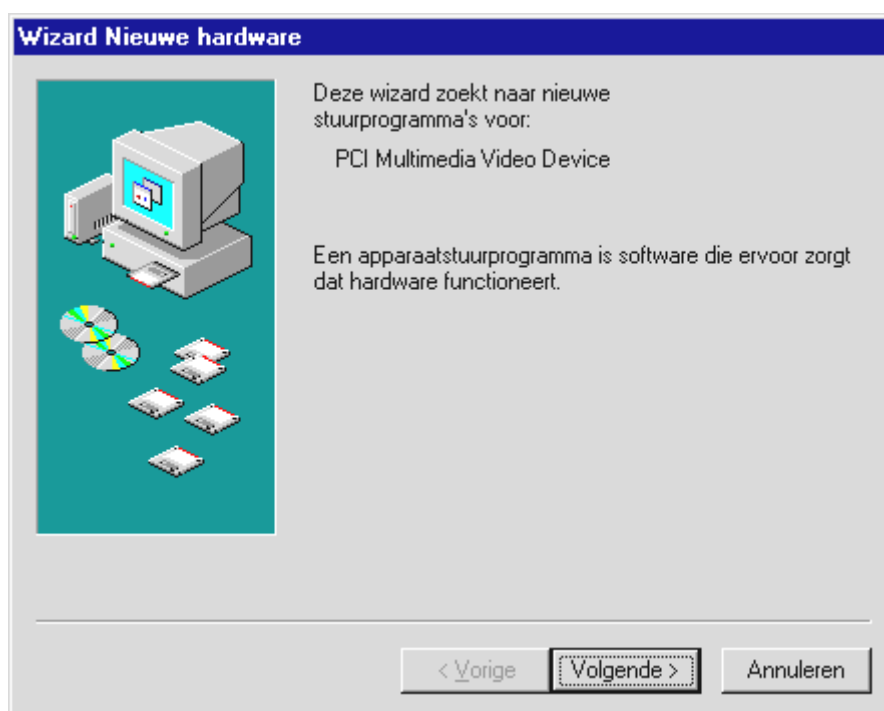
Wizard Nieuwe hardware

Deze wizard zoekt naar nieuwe stuurprogramma's voor:

PCI Multimedia Video Device

Een apparaatstuurprogramma is software die ervoor zorgt dat hardware functioneert.

< Vorige

Volgende >

Annuleren